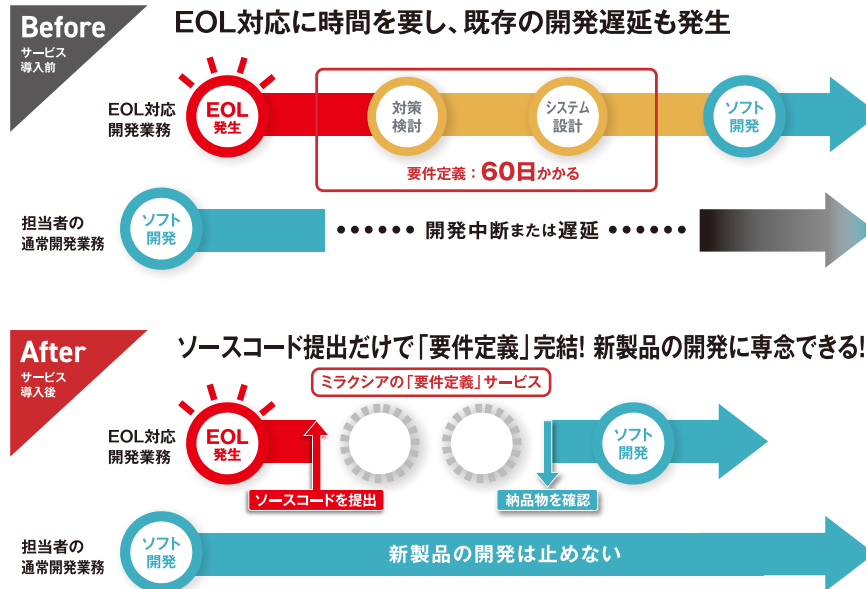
Before
サービス導入前

EOL対応に時間を要し、既存の開発遅延も発生

EOL対応
開発業務

EOL
発生

対策
検討

システム
設計

ソフト
開発

要件定義：60日かかる

担当者の
通常開発業務

ソフト
開発

開発中断または遅延

After
サービス導入後

ソースコード提出だけで「要件定義」完結! 新製品の開発に専念できる!

ミラクシアの「要件定義」サービス

EOL対応
開発業務

EOL
発生

ソフト
開発

ソースコードを提出

納品物を確認

担当者の
通常開発業務

ソフト
開発

新製品の開発は止めない